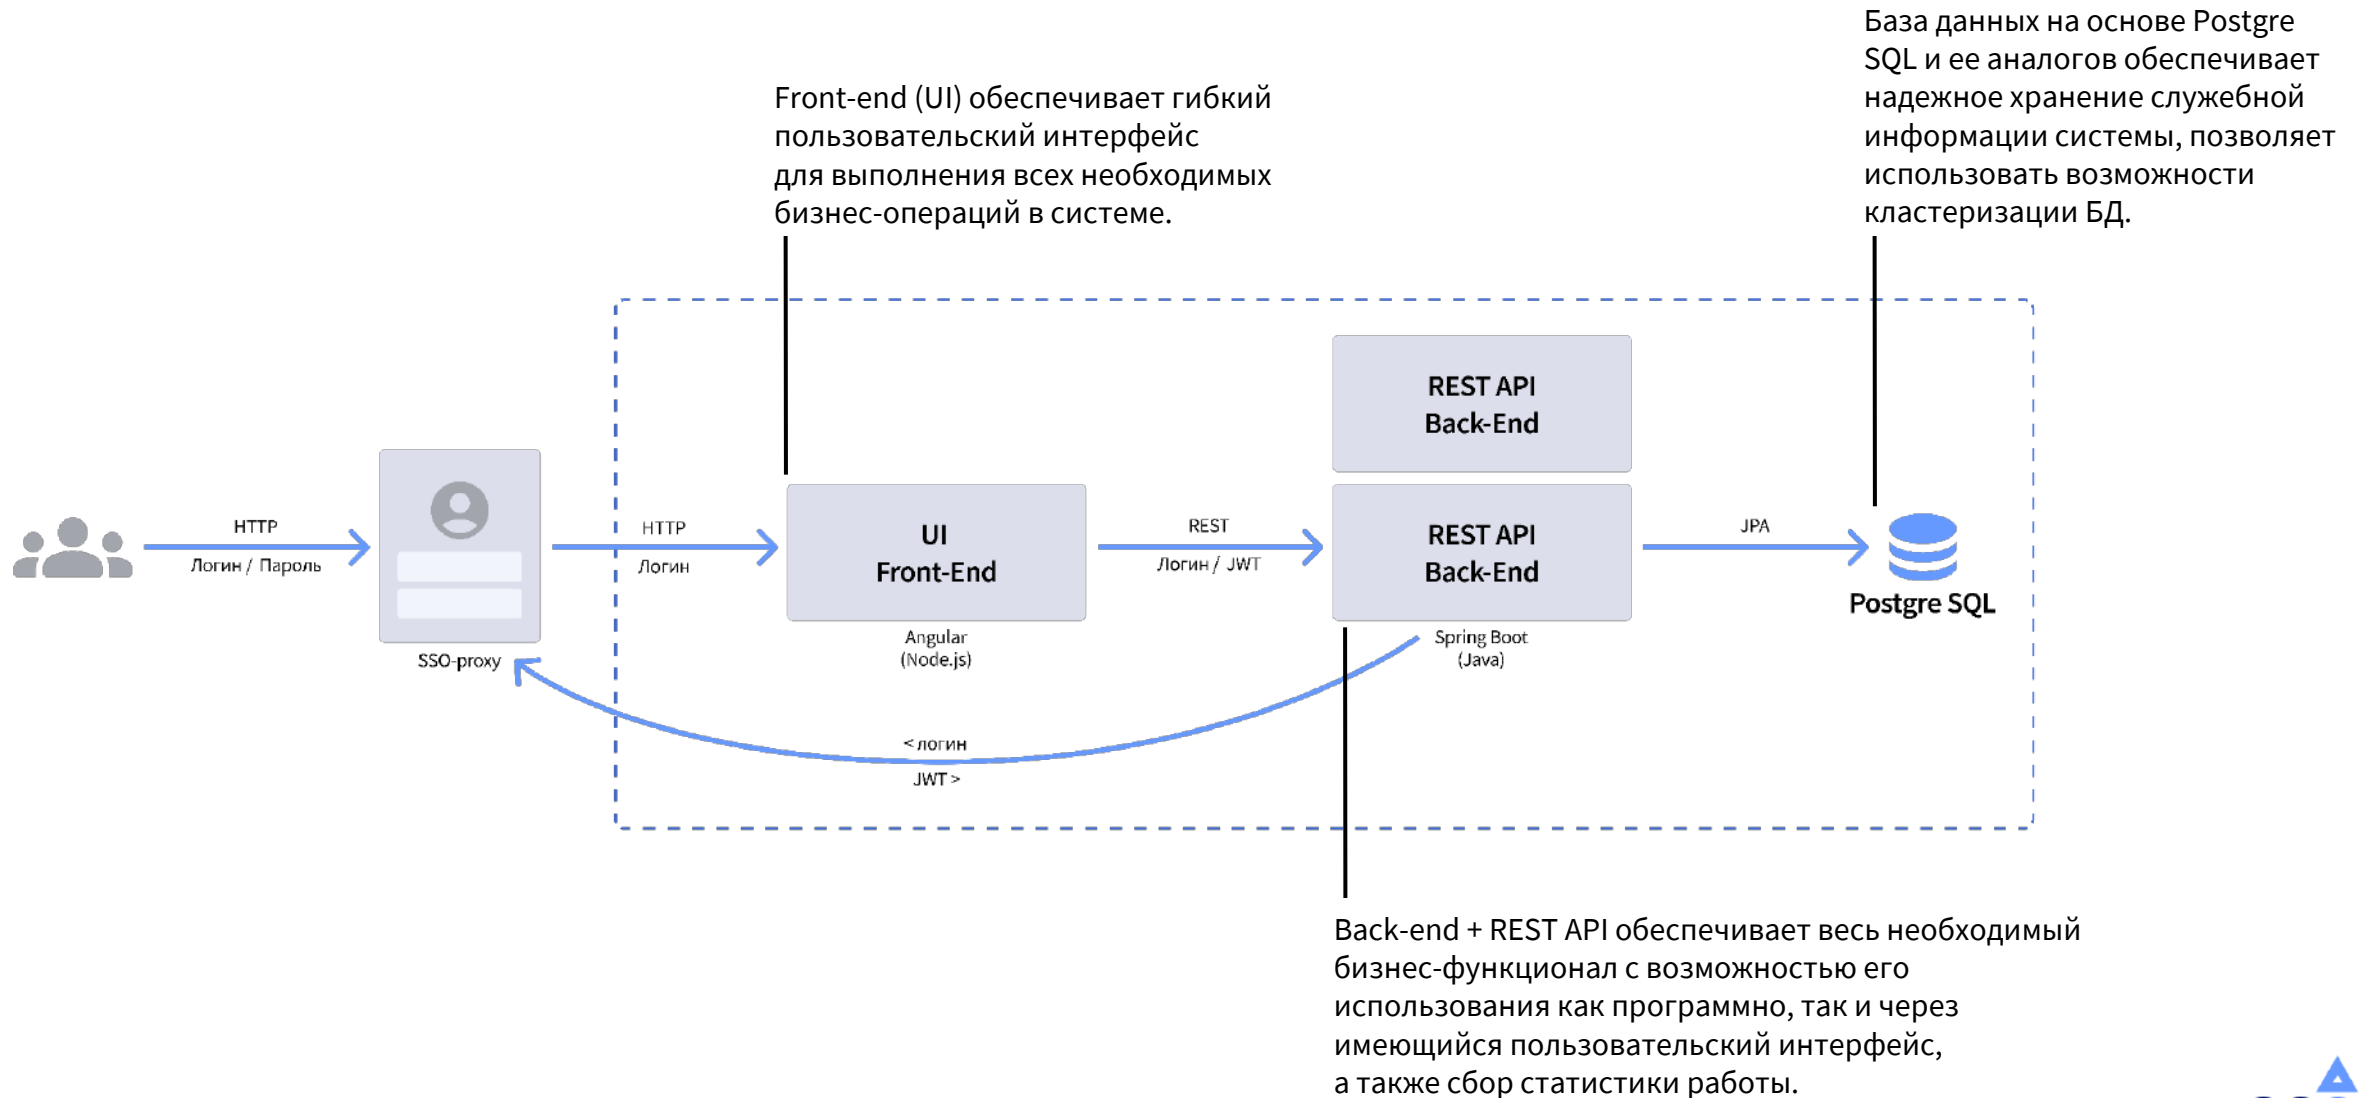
Front-end (UI) обеспечивает гибкий пользовательский интерфейс для выполнения всех необходимых бизнес-операций в системе.

База данных на основе Postgre SQL и ее аналогов обеспечивает надежное хранение служебной информации системы, позволяет использовать возможности кластеризации БД.

HTTP
Логин / Пароль

SSO-proxy

HTTP
Логин

UI
Front-End

Angular
(Node.js)

REST
Логин / JWT

REST API
Back-End

REST API
Back-End

Spring Boot
(Java)

JPA

Postgre SQL

< логин
JWT >

Back-end + REST API обеспечивает весь необходимый бизнес-функционал с возможностью его использования как программно, так и через имеющийся пользовательский интерфейс, а также сбор статистики работы.